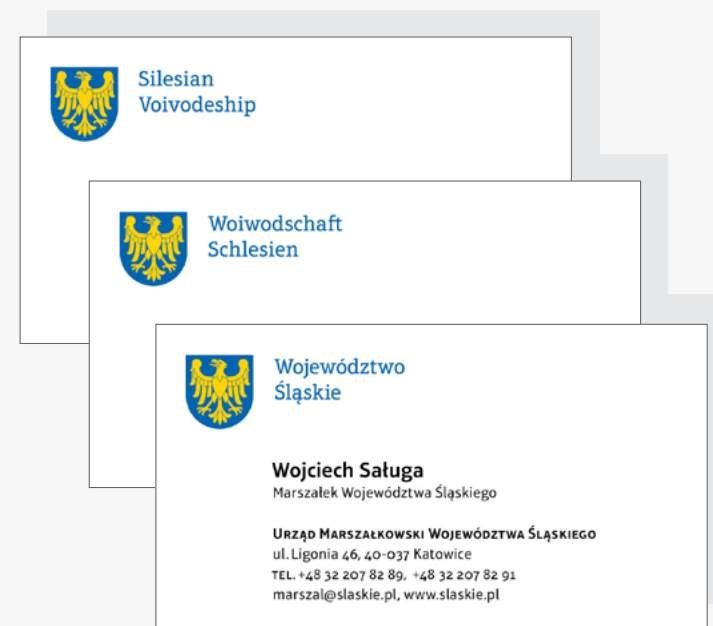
Silesian
Voivodeship

Woiwodschaft
Schlesien

Województwo
Śląskie

Wojciech Saługa
Marszałek Województwa Śląskiego

Urząd Marszałkowski Województwa Śląskiego
ul. Ligonia 46, 40-037 Katowice
tel. +48 32 207 82 89, +48 32 207 82 91
marszal@slaskie.pl, www.slaskie.pl